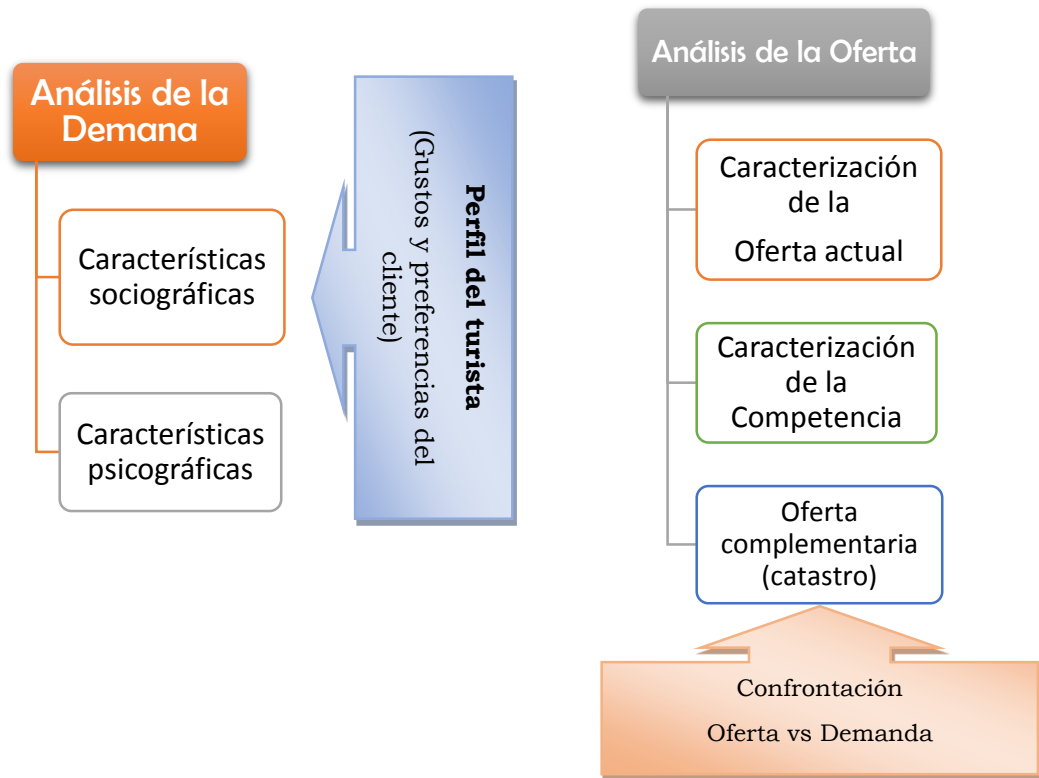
Análisis de la Demana

Características sociográficas

Características psicográficas

Perfil del turista
(Gustos y preferencias del cliente)

Análisis de la Oferta

Caracterización de la Oferta actual

Caracterización de la Competencia

Oferta complementaria (catastro)

Confrontación
Oferta vs Demanda